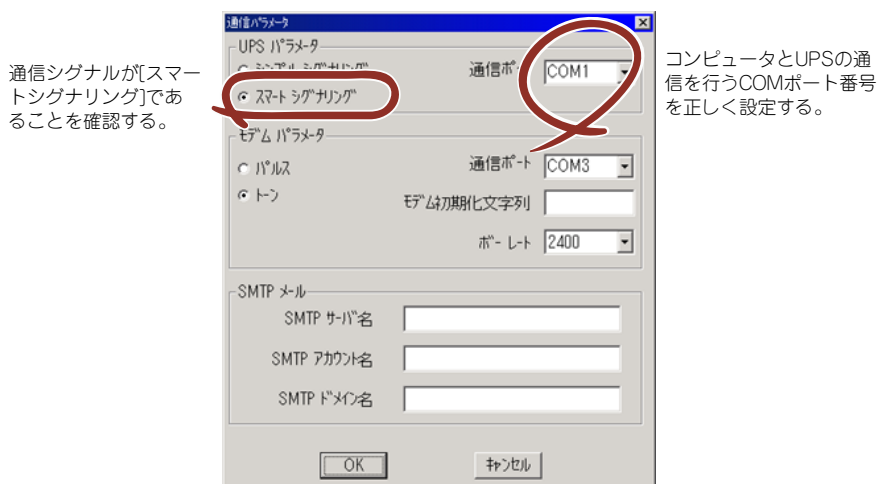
通信シグナルが[スマートシグナリング]であることを確認する。

通信パラメータ

UPS パラメータ

シンプル シグナリング

スマート シグナリング

通信ポート COM1

コンピュータとUPSの通信を行うCOMポート番号を正しく設定する。

モデム パラメータ

パルス

トーン

通信ポート COM3

モデム初期化文字列

ボーレート 2400

SMTP メール

SMTP サーバ名

SMTP アカウント名

SMTP ドメイン名

OK

キャンセル